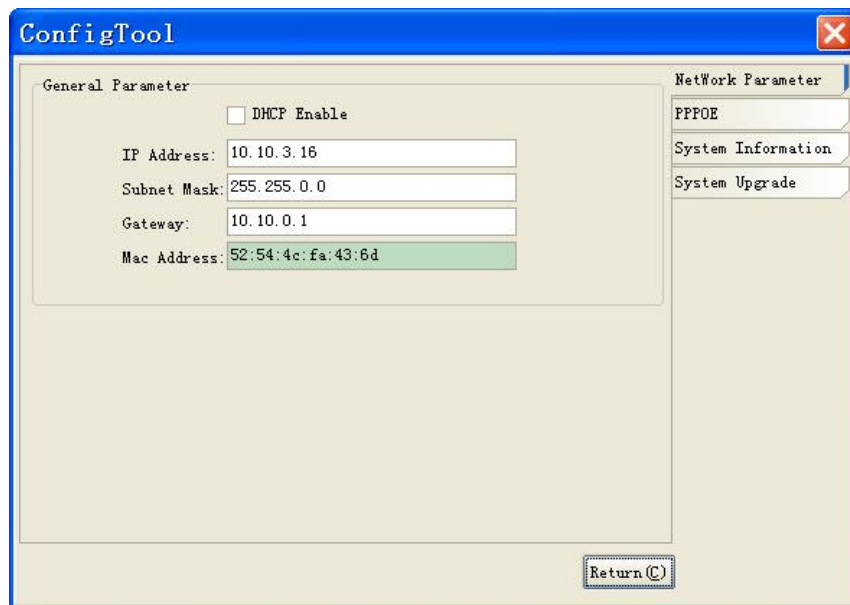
ConfigTool

General Parameter

DHCP Enable

IP Address: 10.10.3.16

Subnet Mask: 255.255.0.0

Gateway: 10.10.0.1

Mac Address: 52:54:4c:fa:43:6d

NetWork Parameter

PPPOE

System Information

System Upgrade

Return(C)